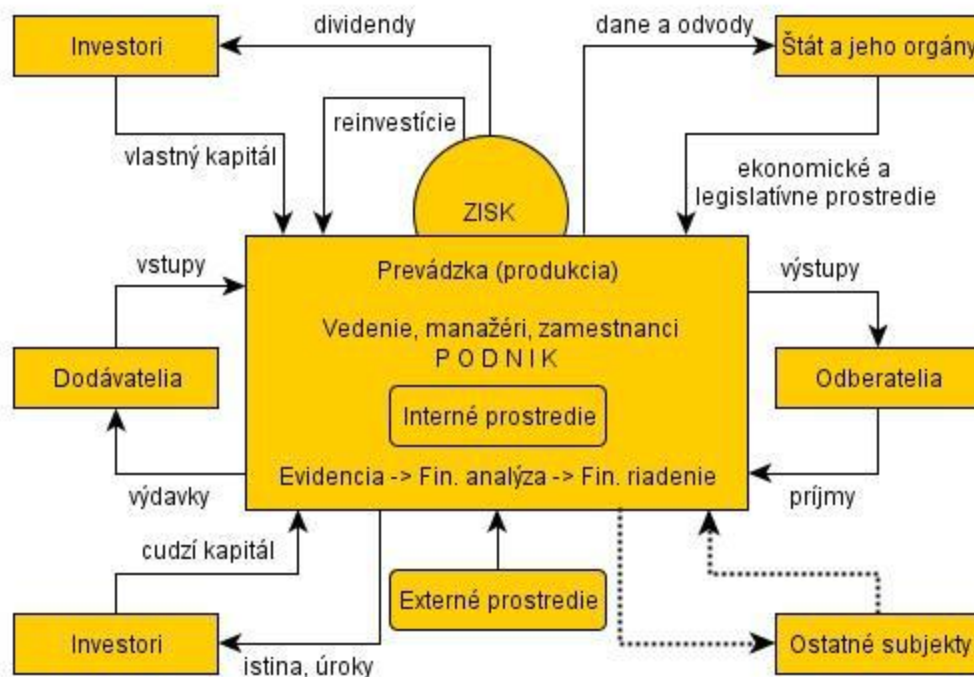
Investori

dividendy

dane a odvody

Štát a jeho orgány

reinvestície

vlastný kapitál

ZISK

ekonomické a legislatívne prostredie

vstupy

Prevádzka (produkcia)

výstupy

Vedenie, manažéri, zamestnanci

P O D N I K

Dodávatelia

Odberatelia

Interné prostredie

Evidencia -> Fin. analýza -> Fin. riadenie

výdavky

príjmy

cudzí kapitál

Externé prostredie

Investori

istina, úroky

Ostatné subjekty